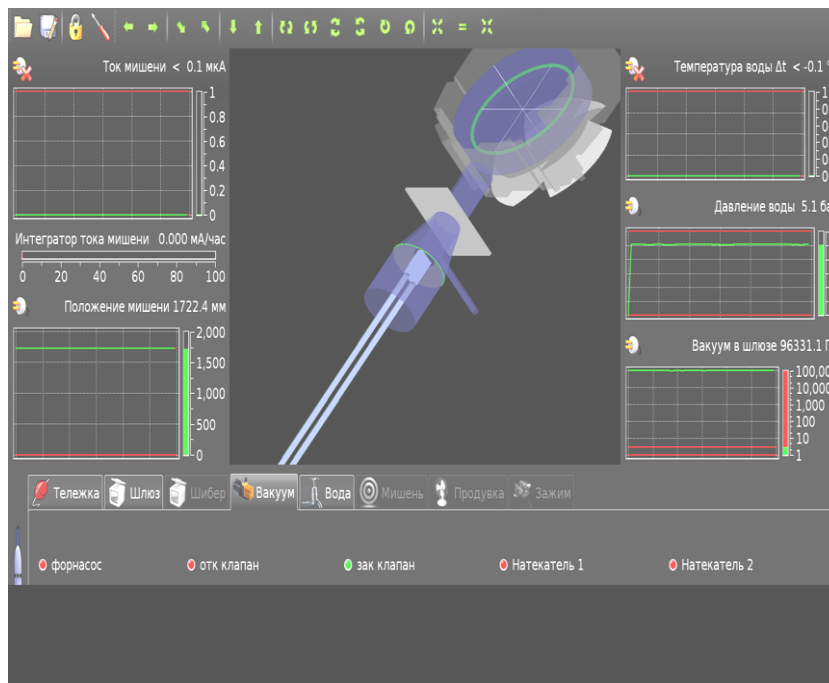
Ток мишени < 0.1 мкА

1
0.8
0.6
0.4
0.2
0

Интегратор тока мишени 0.000 мА/час

0 20 40 60 80 100

Положение мишени 1722.4 мм

2,000
1,500
1,000
500
0

Температура воды Δt < -0.1 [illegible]

1
0
0
0
0
0

Давление воды 5.1 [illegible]

Вакуум в шлюзе 96331.1 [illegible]

100,0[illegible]
10,000
1,000
100
10
1

Тележка | Шлюз | Шибер | Вакуум | Вода | Мишень | Продувка | Зажим

форнасос
отк клапан
зак клапан
Натекатель 1
Натекатель 2